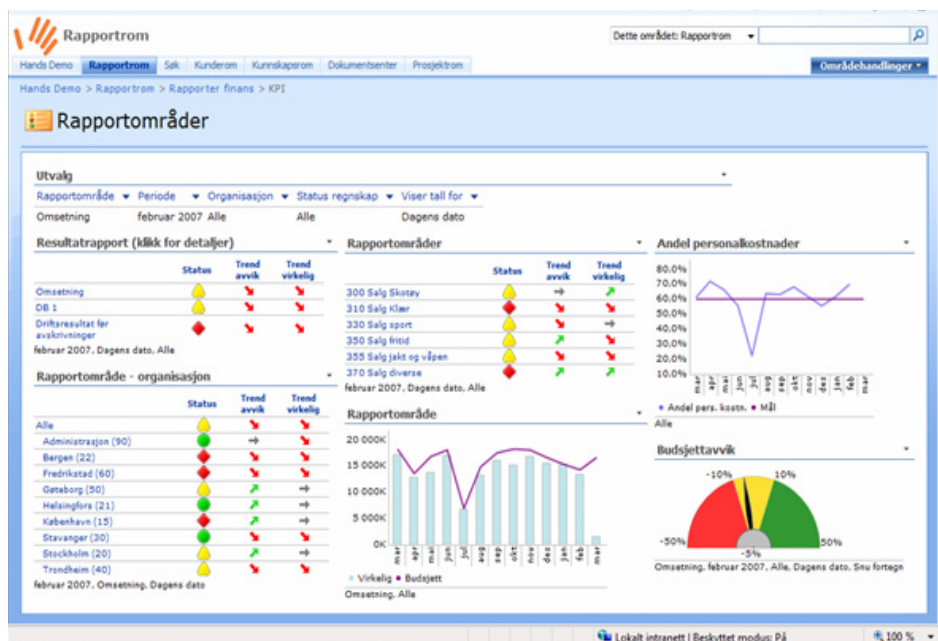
Rapportrom

Dette området: Rapportrom

Hands Demo | Rapportrom | Søk | Kunderom | Kunnskapsrom | Dokumentsenter | Prosjektrom

Områdehandlinger ▾

Hands Demo > Rapportrom > Rapporter finans > KPI

Rapportområder

Utvalg

Rapportområde ▾ Periode ▾ Organisasjon ▾ Status regnskap ▾ Viser tall for ▾

Omsetning februar 2007 Alle Alle Dagens dato

Resultatrapport (klikk for detaljer)

| | Status | Trend avvik | Trend virkelig |
|---|---|---|---|
| Omsetning | | | |
| DB 1 | | | |
| Driftsresultat før avskrivninger | | | |

februar 2007, Dagens dato, Alle

Rapportområde - organisasjon

| | Status | Trend avvik | Trend virkelig |
|---|---|---|---|
| Alle | | | |
| Administrasjon (90) | | | |
| Bergen (22) | | | |
| Fredrikstad (60) | | | |
| Gøteborg (50) | | | |
| Helsingfors (21) | | | |
| København (15) | | | |
| Stavanger (30) | | | |
| Stockholm (20) | | | |
| Trondheim (40) | | | |

februar 2007, Omsetning, Dagens dato

Rapportområder

| | Status | Trend avvik | Trend virkelig |
|---|---|---|---|
| 300 Salg Skotøy | | | |
| 310 Salg Klær | | | |
| 330 Salg sport | | | |
| 350 Salg fritid | | | |
| 355 Salg jakt og våpen | | | |
| 370 Salg diverse | | | |

februar 2007, Dagens dato, Alle

Rapportområde

20 000K
15 000K
10 000K
5 000K
0K

mar apr mai jun jul aug sep okt nov des jan feb mar

Virkelig Budsjett

Omsetning, Alle

Andel personalkostnader

80.0%
70.0%
60.0%
50.0%
40.0%
30.0%
20.0%
10.0%

mar apr mai jun jul aug sep okt nov des jan feb

Andel pers. kostn. Mål

Alle

Budsjettavvik

-10% 10%

-50% -5% 50%

Omsetning, februar 2007, Alle, Dagens dato, Snu fortegn

Lokalt intranett | Beskyttet modus: På

100 %